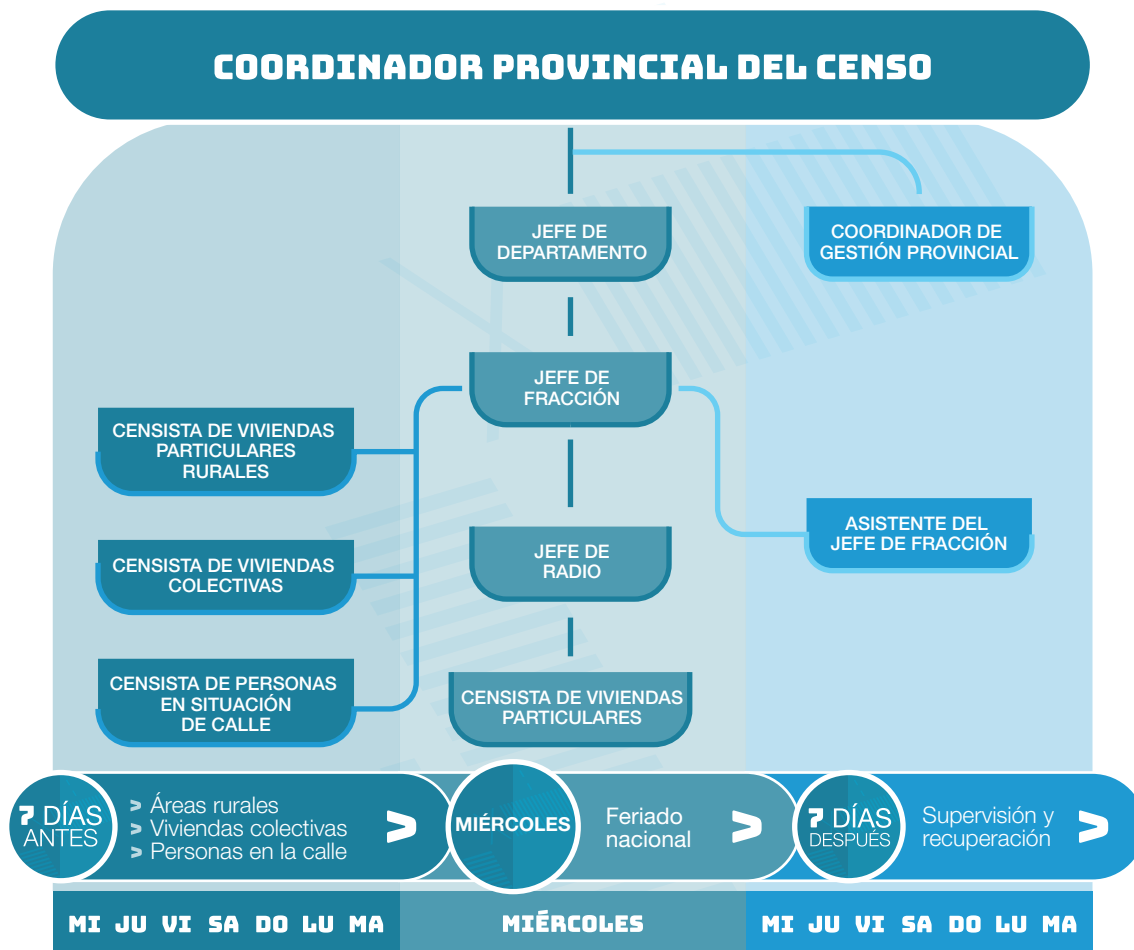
COORDINADOR PROVINCIAL DEL CENSO

JEFE DE DEPARTAMENTO

COORDINADOR DE GESTIÓN PROVINCIAL

JEFE DE FRACCIÓN

CENSISTA DE VIVIENDAS PARTICULARES RURALES

ASISTENTE DEL JEFE DE FRACCIÓN

JEFE DE RADIO

CENSISTA DE VIVIENDAS COLECTIVAS

CENSISTA DE PERSONAS EN SITUACIÓN DE CALLE

CENSISTA DE VIVIENDAS PARTICULARES

7 DÍAS ANTES

> Áreas rurales
> Viviendas colectivas
> Personas en la calle

>

MIÉRCOLES

Feriado nacional

>

7 DÍAS DESPUÉS

Supervisión y recuperación

>

MI JU VI SA DO LU MA

MIÉRCOLES

MI JU VI SA DO LU MA